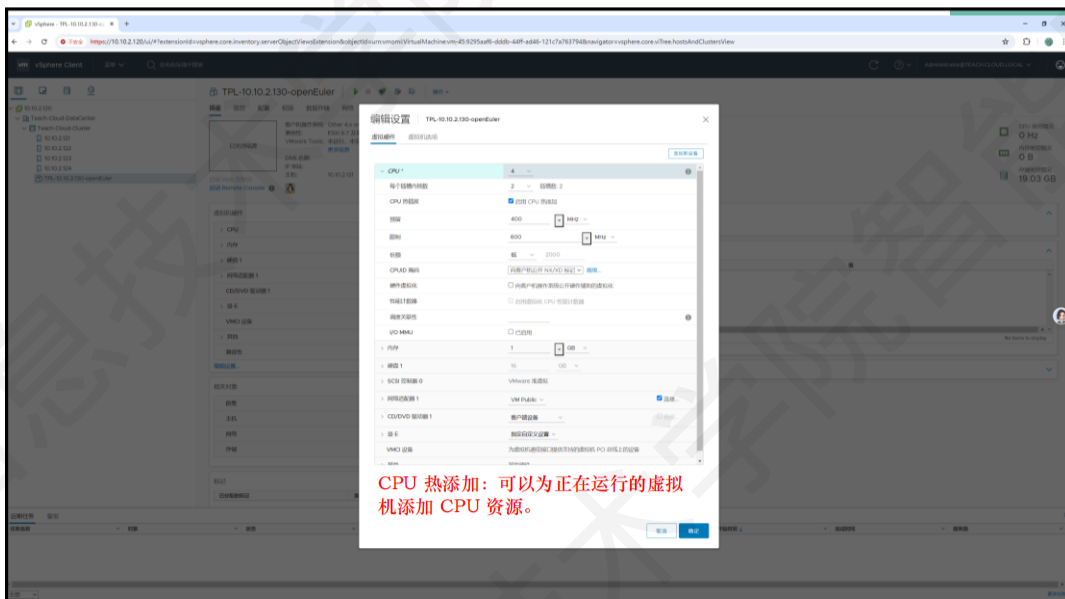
vSphere - TPL-10.10.2.130-o ×  +

https://10.10.2.120/ui/#?extensionId=vsphere.core.inventory.serverObjectViewsExtension&objectId=urn:vmomi:VirtualMachine:vm-45:9295aaf6-dddb-44ff-ad46-121c7a763794&navigator=vsphere.core.viTree.hostsAndClustersView

vSphere Client

TPL-10.10.2.130-openEuler

编辑设置 TPL-10.10.2.130-openEuler

虚拟硬件 虚拟机选项

添加新设备

CPU * 4

每个插槽内核数 2 插槽数: 2

CPU 热插拔 启用 CPU 热添加

预留 400 MHz

限制 600 MHz

份额 低 2000

CPUID 掩码 向客户机公开 NX/XD 标记

硬件虚拟化 向客户机操作系统公开硬件辅助的虚拟化

性能计数器 启用虚拟化 CPU 性能计数器

调度关联性

I/O MMU 已启用

内存 1 GB

硬盘 1 16 GB

SCSI 控制器 0 VMware 准虚拟

网络适配器 1 VM Public 连接...

CD/DVD 驱动器 1 客户端设备

显卡 指定自定义设置

VMCI 设备 为虚拟机通信接口提供支持的虚拟机 PCI 总线上的设备

CPU 热添加：可以为正在运行的虚拟机添加 CPU 资源。

取消 确定

0 Hz

0 B

19.03 GB